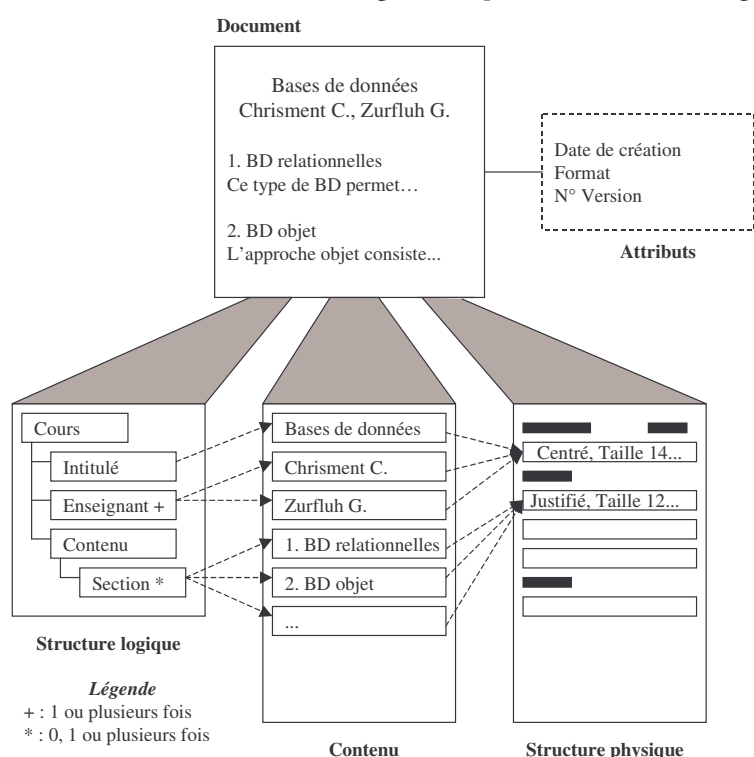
Document

Bases de données
Chrisment C., Zurfluh G.

1. BD relationnelles
Ce type de BD permet…

2. BD objet
L'approche objet consiste...

Date de création
Format
N° Version

Attributs

Cours
Intitulé
Enseignant +
Contenu
Section *

Structure logique

Légende
+ : 1 ou plusieurs fois
* : 0, 1 ou plusieurs fois

Bases de données
Chrisment C.
Zurfluh G.
1. BD relationnelles
2. BD objet
...

Contenu

Centré, Taille 14...
Justifié, Taille 12...

Structure physique